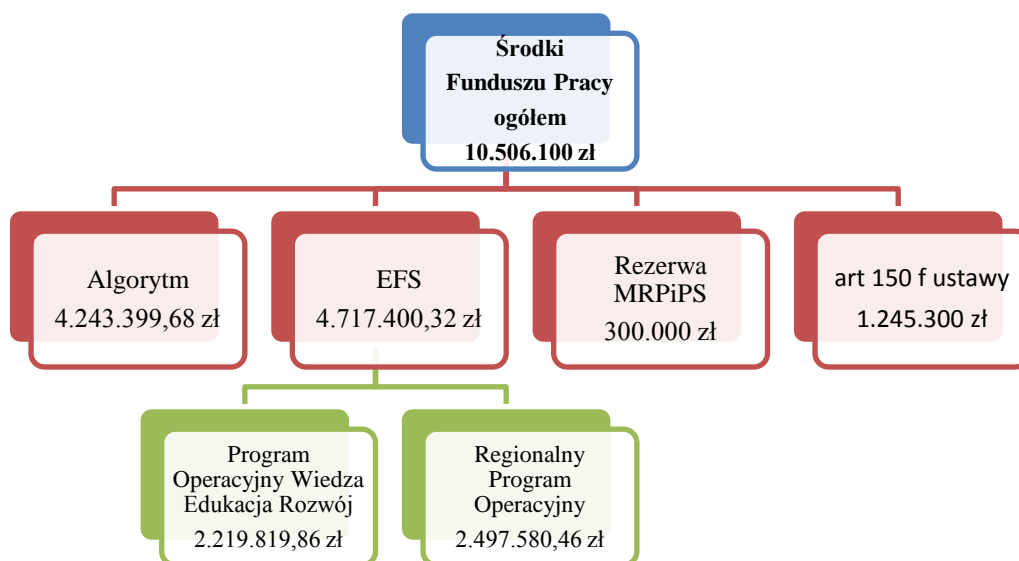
Środki Funduszu Pracy ogółem 10.506.100 zł

Algorytm 4.243.399,68 zł

EFS 4.717.400,32 zł

Rezerwa MRPiPS 300.000 zł

art 150 f ustawy 1.245.300 zł

Program Operacyjny Wiedza Edukacja Rozwój 2.219.819,86 zł

Regionalny Program Operacyjny 2.497.580,46 zł